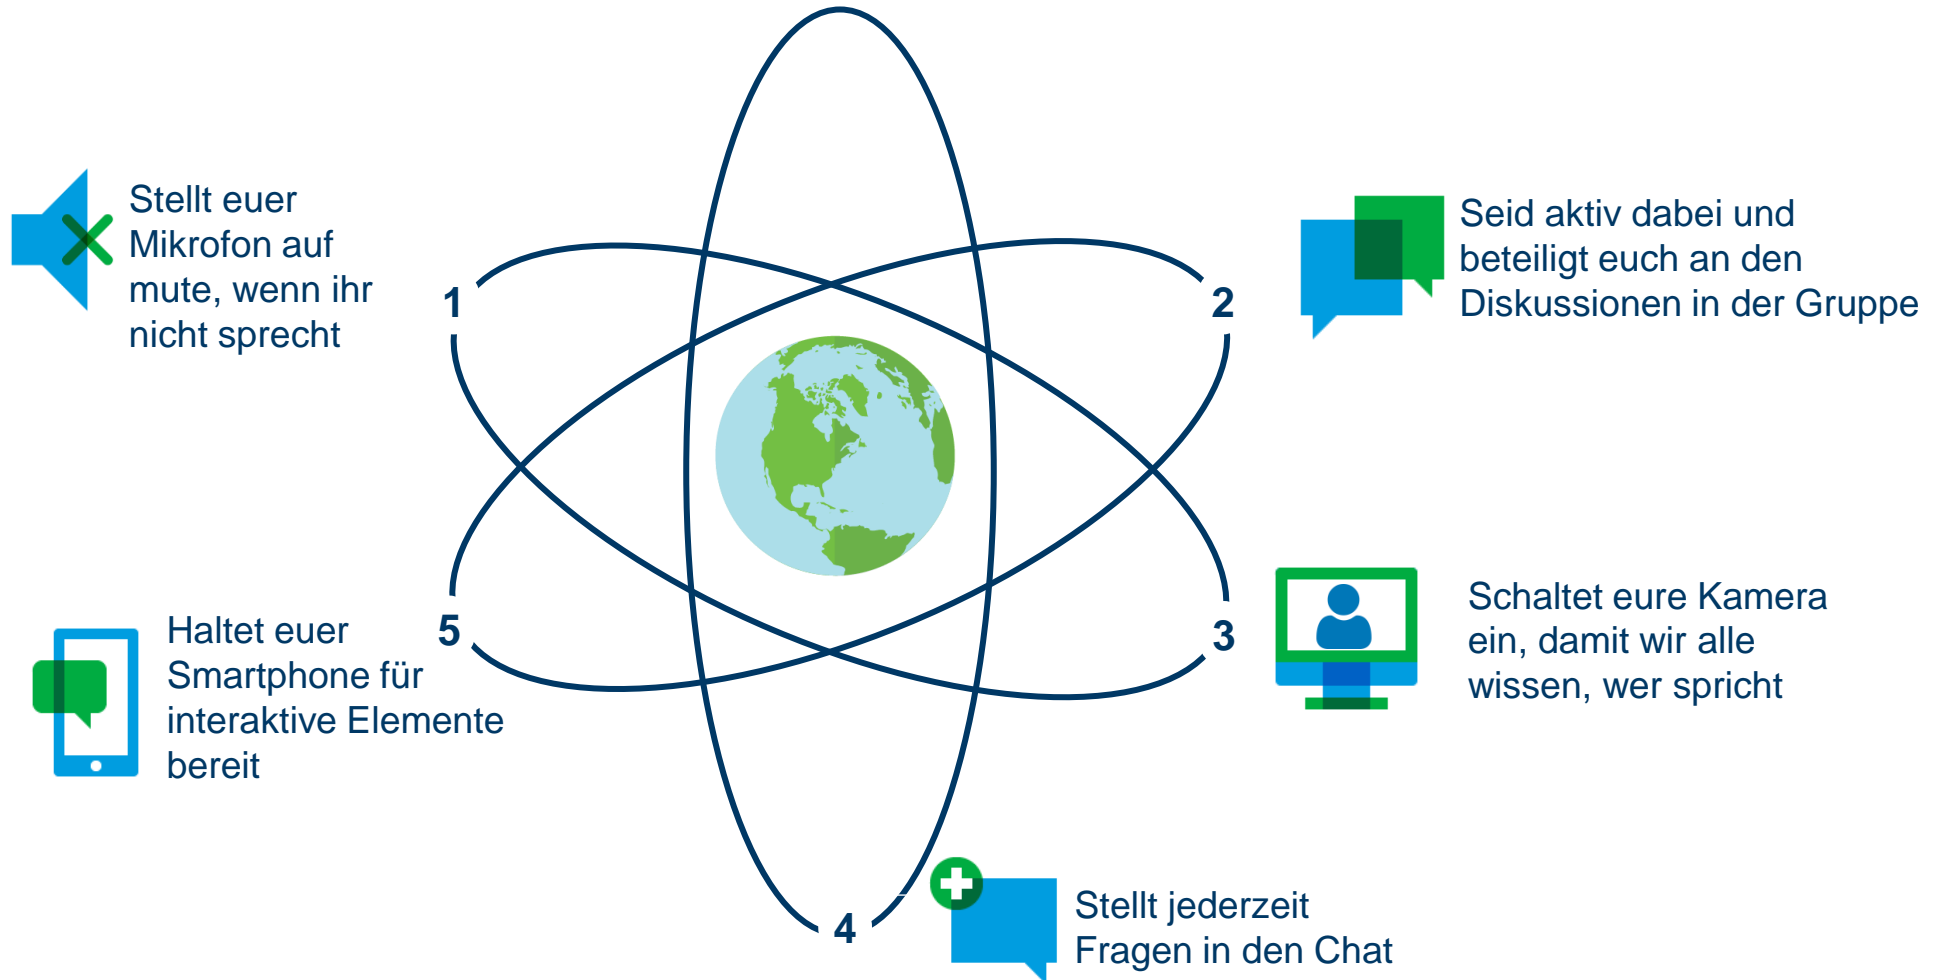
Stellt euer Mikrofon auf mute, wenn ihr nicht sprecht

1

2

Seid aktiv dabei und beteiligt euch an den Diskussionen in der Gruppe

Schaltet eure Kamera ein, damit wir alle wissen, wer spricht

3

Haltet euer Smartphone für interaktive Elemente bereit

5

4

Stellt jederzeit Fragen in den Chat